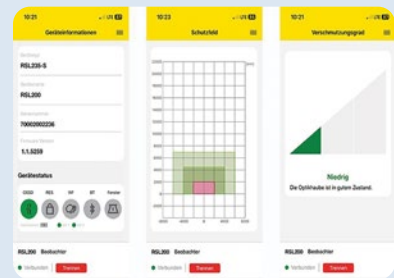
10:21

Geräteinformationen

RSL235-S

RSL200

70002602206

1.1.5259

Gerätestatus

OSSD

REG

VP

BT

Fenster

RSL200 Beobachter

Verbunden

Trennen

10:23

Schutzfeld

RSL200 Beobachter

Verbunden

Trennen

10:21

Verschmutzungsgrad

Niedrig

Die Optikhaube ist in gutem Zustand.

RSL200 Beobachter

Verbunden

Trennen